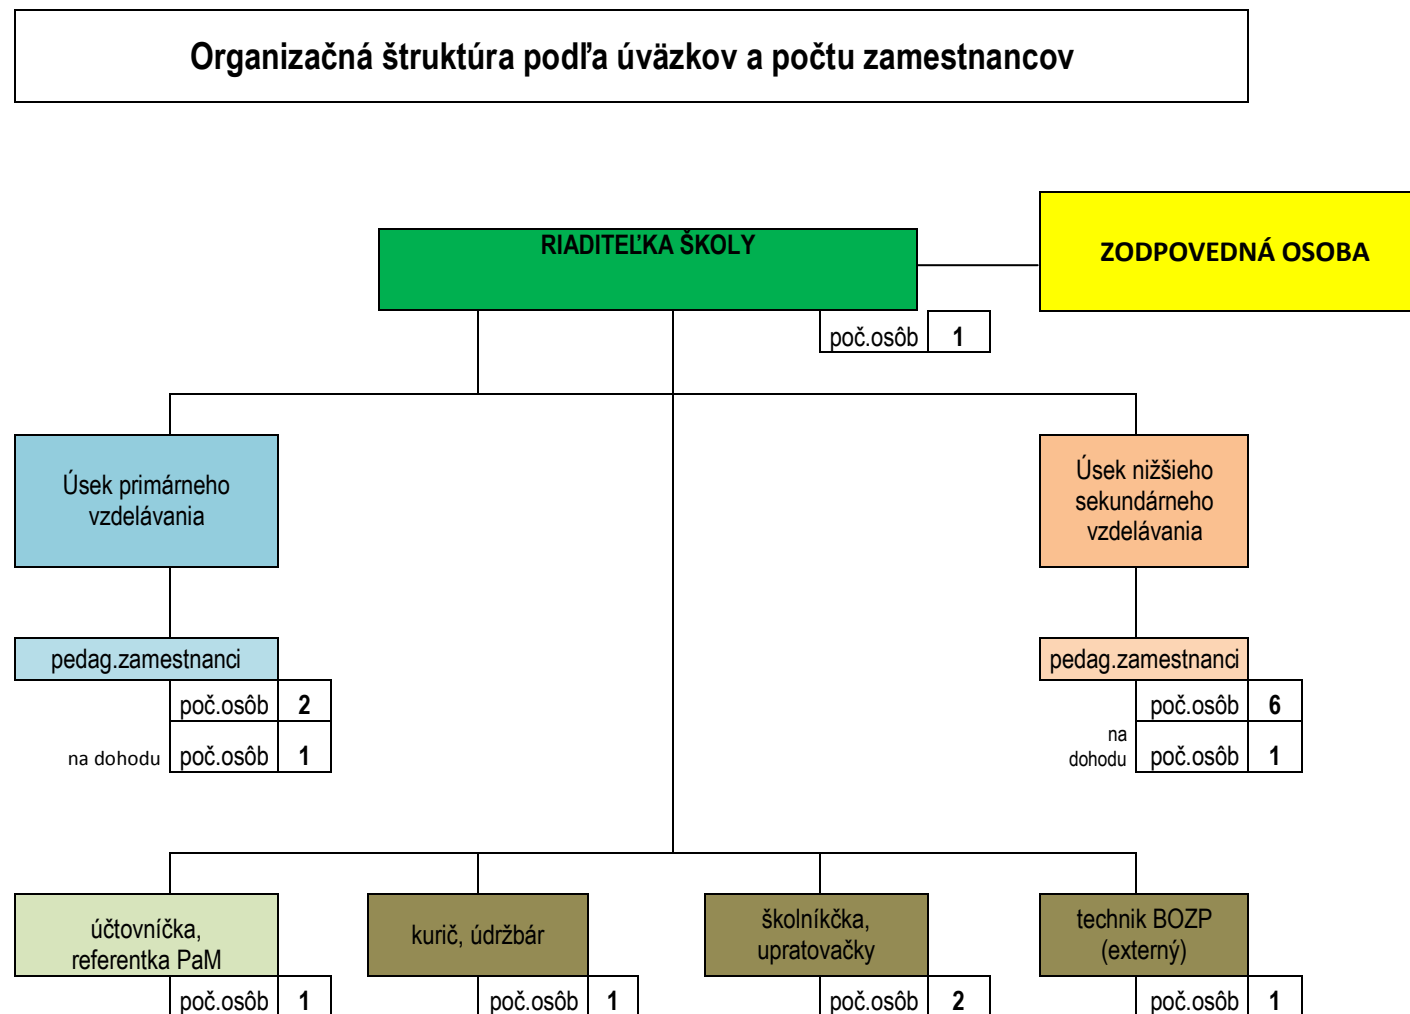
Organizačná štruktúra podľa úväzkov a počtu zamestnancov

RIADITEĽKA ŠKOLY

ZODPOVEDNÁ OSOBA

poč.osôb 1

Úsek primárneho vzdelávania

pedag.zamestnanci

poč.osôb 2

na dohodu poč.osôb 1

Úsek nižšieho sekundárneho vzdelávania

pedag.zamestnanci

poč.osôb 6

na dohodu poč.osôb 1

účtovníčka, referentka PaM

poč.osôb 1

kurič, údržbár

poč.osôb 1

školníkčka, upratovačky

poč.osôb 2

technik BOZP (externý)

poč.osôb 1